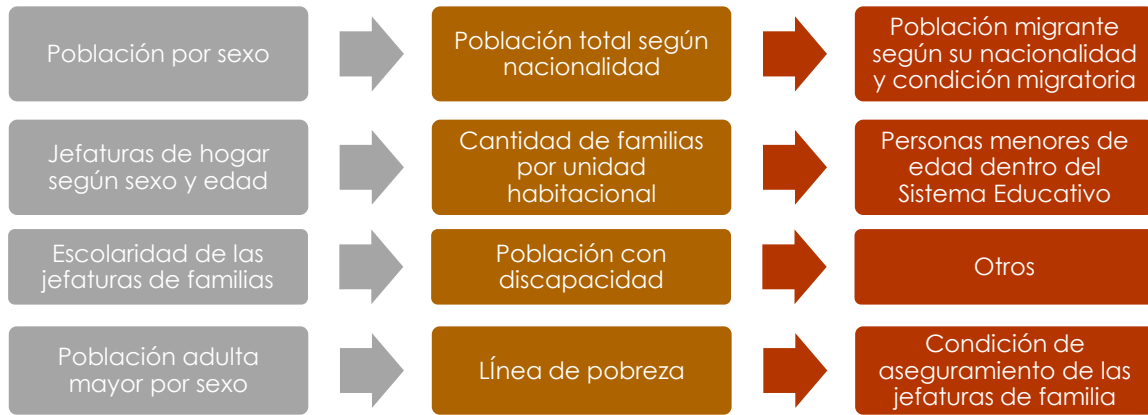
Población por sexo

Población total según nacionalidad

Población migrante según su nacionalidad y condición migratoria

Jefaturas de hogar según sexo y edad

Cantidad de familias por unidad habitacional

Personas menores de edad dentro del Sistema Educativo

Escolaridad de las jefaturas de familias

Población con discapacidad

Otros

Población adulta mayor por sexo

LÍnea de pobreza

Condición de aseguramiento de las jefaturas de familia